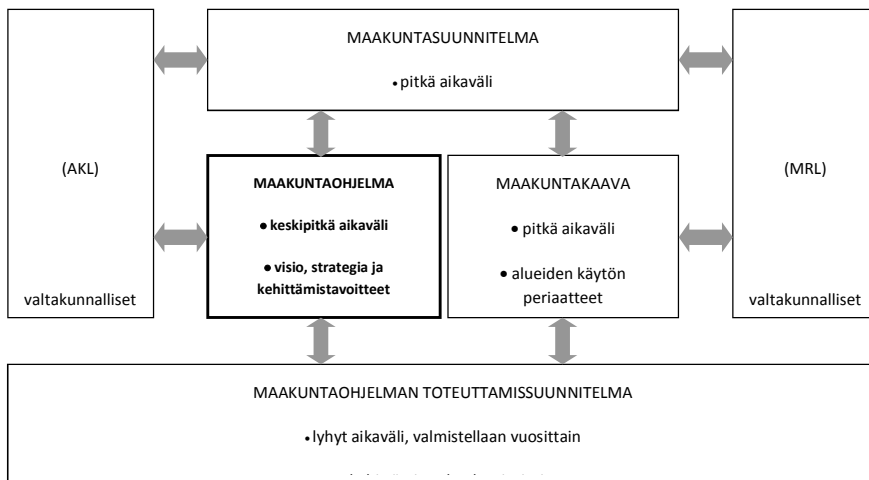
MAAKUNTASUUNNITELMA

• pitkä aikaväli

(AKL)

valtakunnalliset

MAAKUNTAOHJELMA

• keskipitkä aikaväli

• visio, strategia ja kehittämistavoitteet

MAAKUNTAKAAVA

• pitkä aikaväli

• alueiden käytön periaatteet

(MRL)

valtakunnalliset

MAAKUNTAOHJELMAN TOTEUTTAMISSUUNNITELMA

• lyhyt aikaväli, valmistellaan vuosittain

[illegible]